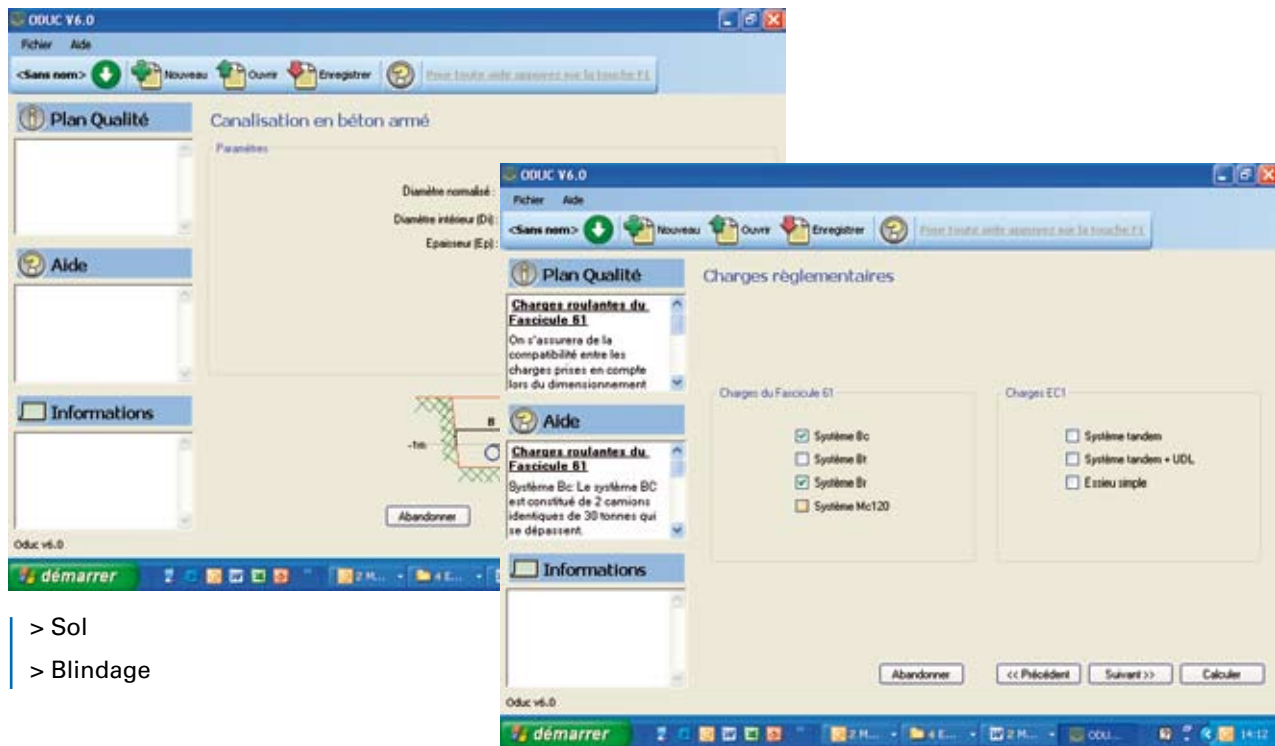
ODUC V6.0

Fichier Aide

<Sans nom> Nouveau Ouvrir Enregistrer Pour toute aide appuyez sur la touche F1

Plan Qualité

Canalisation en béton armé

Paramètres

Diamètre normalisé :

Diamètre intérieur (Di) :

Epaisseur (Ep) :

Aide

Informations

B

-1m

Abandonner

Oduc v6.0

démarrer

> Sol

> Blindage

ODUC V6.0

Fichier Aide

<Sans nom> Nouveau Ouvrir Enregistrer Pour toute aide appuyez sur la touche F1

Plan Qualité

Charges roulantes du Fascicule 61

On s'assurera de la compatibilité entre les charges prises en compte lors du dimensionnement

Charges règlementaires

Aide

Charges roulantes du Fascicule 61

Système Bc: Le système BC est constitué de 2 camions identiques de 30 tonnes qui se dépassent.

Informations

Charges du Fascicule 61

Système Bc

Système Bt

Système Br

Système Mc120

Charges EC1

Système tandem

Système tandem + UDL

Essieu simple

Abandonner

<< Précédent

Suivant >>

Calculer

Oduc v6.0

démarrer

14:12